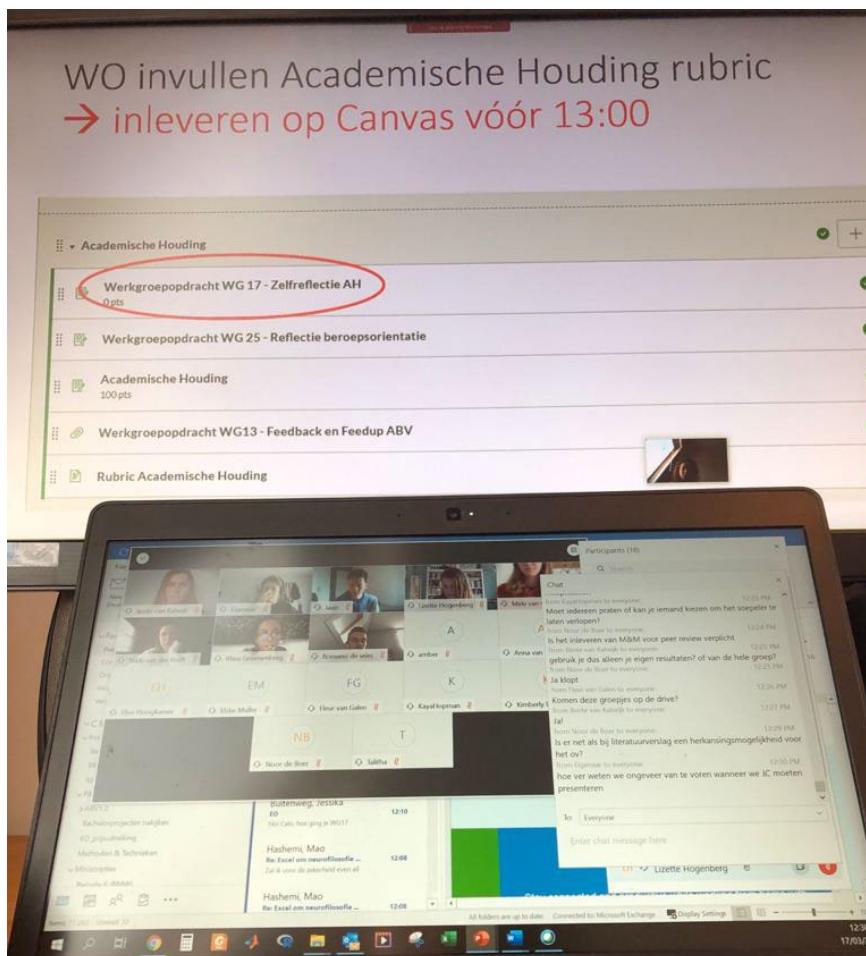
WO invullen Academische Houding rubric
→ inleveren op Canvas vóór 13:00

Academische Houding

Werkgroepopdracht WG 17 - Zelfreflectie AH
0 pts

Werkgroepopdracht WG 25 - Reflectie beroepsorientatie

Academische Houding
100 pts

Werkgroepopdracht WG13 - Feedback en Feedup ABV

Rubric Academische Houding

Participants (19)

Chat

Moet iedereen praten of kan je iemand kiezen om het soepeler te laten verlopen?
12:24 PM
from Noor de Boer to everyone:
Is het inleveren van M&M voor peer review verplicht
12:25 PM
gebruik je dus alleen je eigen resultaten? of van de hele groep?
12:25 PM
Ja klopt
12:26 PM
Komen deze groepjes op de drive?
12:27 PM
Ja!
12:29 PM
from Noor de Boer to everyone:
Is er net als bij literatuurverslag een herkansingsmogelijkheid voor het ov?
12:30 PM
hoe ver weten we ongeveer van te voren wanneer we 3C moeten presenteren

To: Everyone

Enter chat message here

amber
Anna van
Elise Hoogkamer
Elske Muller
Fleur van Galen
Kayal kopman
Kimberly
Noor de Boer
Salitha
Lizette Hogenberg
Jesse van Raheijk

A
EH
EM
FG
K
NB
T

Buitenweg, Jessika
12:10

Hashemi, Mao
Re: Excel om neurofilosofie ...
12:08

Hashemi, Mao
Re: Excel om neurofilosofie ...
12:08

Lizette Hogenberg

Bachelorprojecten nakijken
Methoden & Technieken

All folders are up to date. Connected to: Microsoft Exchange
Display Settings

12:3
17/03/